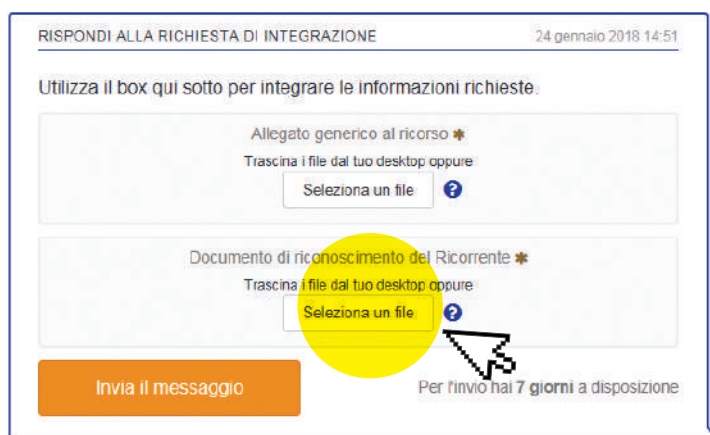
RISPONDI ALLA RICHIESTA DI INTEGRAZIONE

24 gennaio 2018 14:51

Utilizza il box qui sotto per integrare le informazioni richieste.

Allegato generico al ricorso *

Trascina i file dal tuo desktop oppure

Seleziona un file

?

Documento di riconoscimento del Ricorrente *

Trascina i file dal tuo desktop oppure

Seleziona un file

?

Invia il messaggio

Per l'invio hai **7 giorni** a disposizione